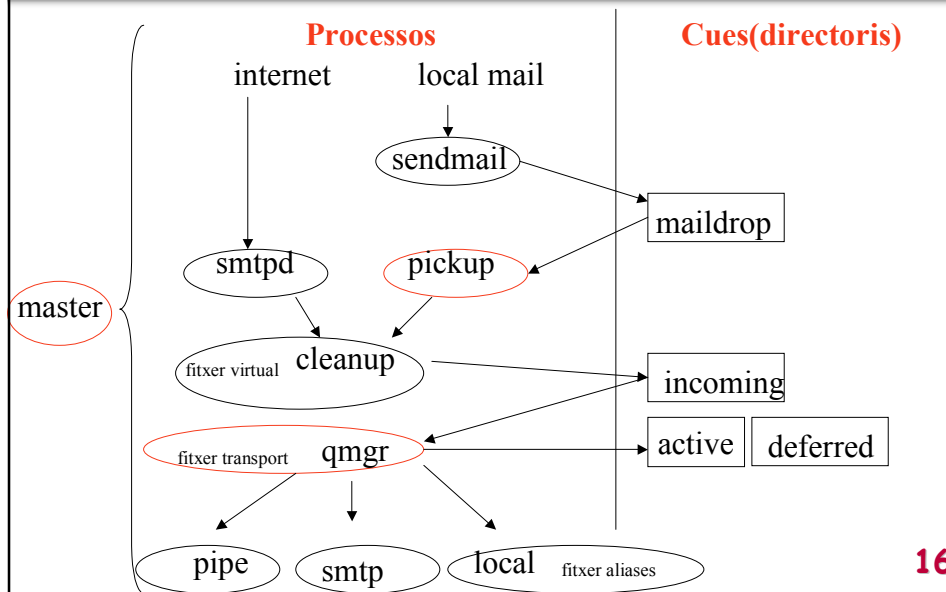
Processos

Cues(directoris)

internet

local mail

sendmail

maildrop

smtpd

pickup

master

fitxer virtual cleanup

incoming

fitxer transport qmgr

active

deferred

pipe

smtp

local fitxer aliases

16